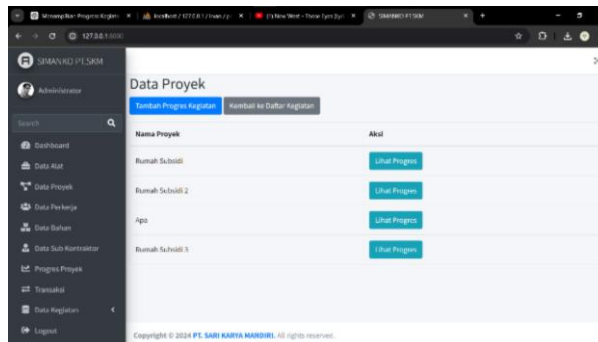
Simanko Nor Progres Kegiat × | localhost / 127.0.0.1 / liwan / p × | (1) New West - Three Eyes Dyl × | SIMANKO PT.SKM × | +

127.0.0.1:8000

SIMANKO PT.SKM

Administrator

Search

Dashboard

Data Alat

Data Proyek

Data Pekerja

Data Bahan

Data Sub Kontraktor

Progres Proyek

Transaksi

Data Kegiatan

Logout

Data Proyek

Tambah Progres Kegiatan | Kembali ke Daftar Kegiatan

| Nama Proyek | Aksi |
|---|---|
| Rumah Subsidi | Lihat Progres |
| Rumah Subsidi 2 | Lihat Progres |
| Apa | Lihat Progres |
| Rumah Subsidi 3 | Lihat Progres |

Copyright © 2024 PT. SARI KARYA MANDIRI. All rights reserved.